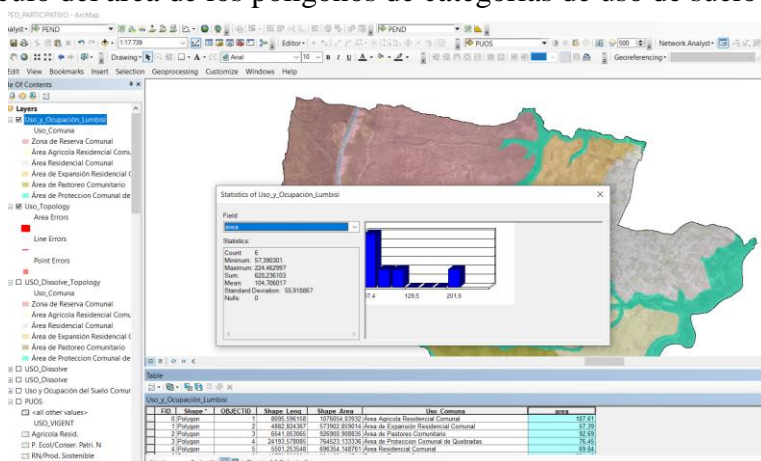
ulo del área de los polígonos de categorías de uso de suelo

PEO_PARTICIPATIVO - ArcMap

Analyst PEND
1:17.739
PUOS
Network Analyst
Drawing
Arial
10
Georeferencing
Editor
Edit View Bookmarks Insert Selection Geoprocessing Customize Windows Help

le Of Contents
Layers
Uso_y_Ocupación_Lumbisi
Uso_Comuna
Zona de Reserva Comunal
Área Agrícola Residencial Comu
Área Residencial Comunal
Área de Expansión Residencial C
Área de Pastoreo Comunitario
Área de Proteccion Comunal de
Uso_Topology
Area Errors
Line Errors
Point Errors
USO_Dissolve_Topology
Uso_Comuna
Zona de Reserva Comunal
Área Agrícola Residencial Comu
Área Residencial Comunal
Área de Expansión Residencial C
Área de Pastoreo Comunitario
Área de Proteccion Comunal de
USO_Dissolve
USO_Dissolve
Uso y Ocupación del Suelo Comur
PUOS
<all other values>
USO_VIGENT
Agrícola Resid.
P. Ecol/Conser. Patri. N
RN/Prod. Sostenible

Statistics of Uso_y_Ocupación_Lumbisi
Field
area
Statistics:
Count: 6
Minimum: 57,390301
Maximum: 224,462997
Sum: 628,236103
Mean: 104,706017
Standard Deviation: 55,918067
Nulls: 0
57,4 129,5 201,5

Table
Uso_y_Ocupación_Lumbisi

| FID | Shape * | OBJECTID | Shape_Leng | Shape_Area | Uso_Comuna | area |
|---|---|---|---|---|---|---|
| 0 | Polygon | 1 | 8095,596158 | 1076054,93932 | Área Agrícola Residencial Comunal | 107,61 |
| 1 | Polygon | 2 | 4882,824367 | 573902,859014 | Área de Expansión Residencial Comunal | 57,39 |
| 2 | Polygon | 3 | 6541,063065 | 926900,908835 | Área de Pastoreo Comunitario | 92,69 |
| 3 | Polygon | 4 | 24193,578085 | 764523,133336 | Área de Proteccion Comunal de Quebradas | 76,45 |
| 4 | Polygon | 5 | 5501,253548 | 696354,148761 | Área Residencial Comunal | 69,64 |